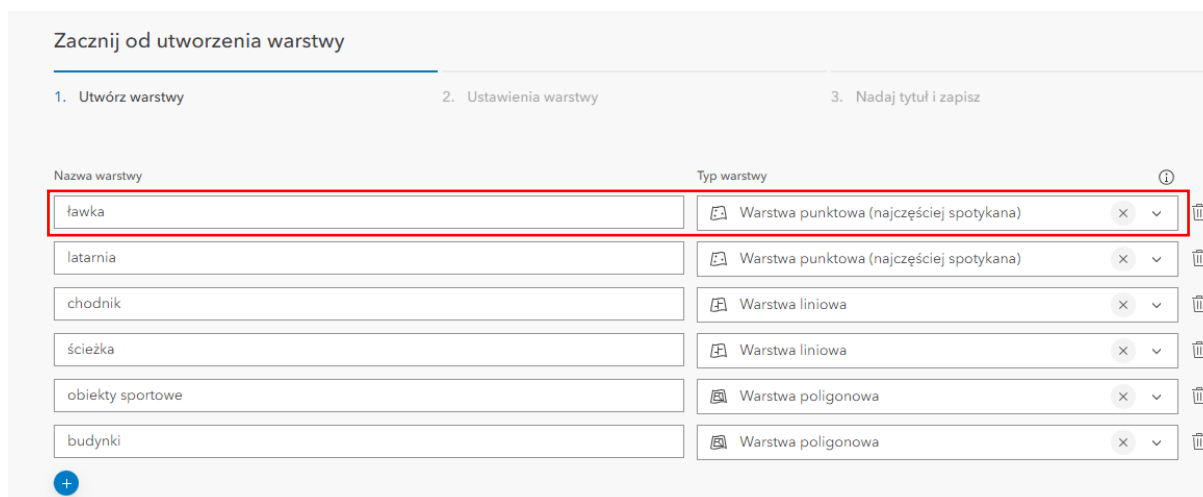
Zacznij od utworzenia warstwy

1. Utwórz warstwy

2. Ustawienia warstwy

3. Nadaj tytuł i zapisz

Nazwa warstwy

Typ warstwy

ławka

Warstwa punktowa (najczęściej spotykana)

latarnia

Warstwa punktowa (najczęściej spotykana)

chodnik

Warstwa liniowa

ścieżka

Warstwa liniowa

obiekty sportowe

Warstwa poligonowa

budynki

Warstwa poligonowa